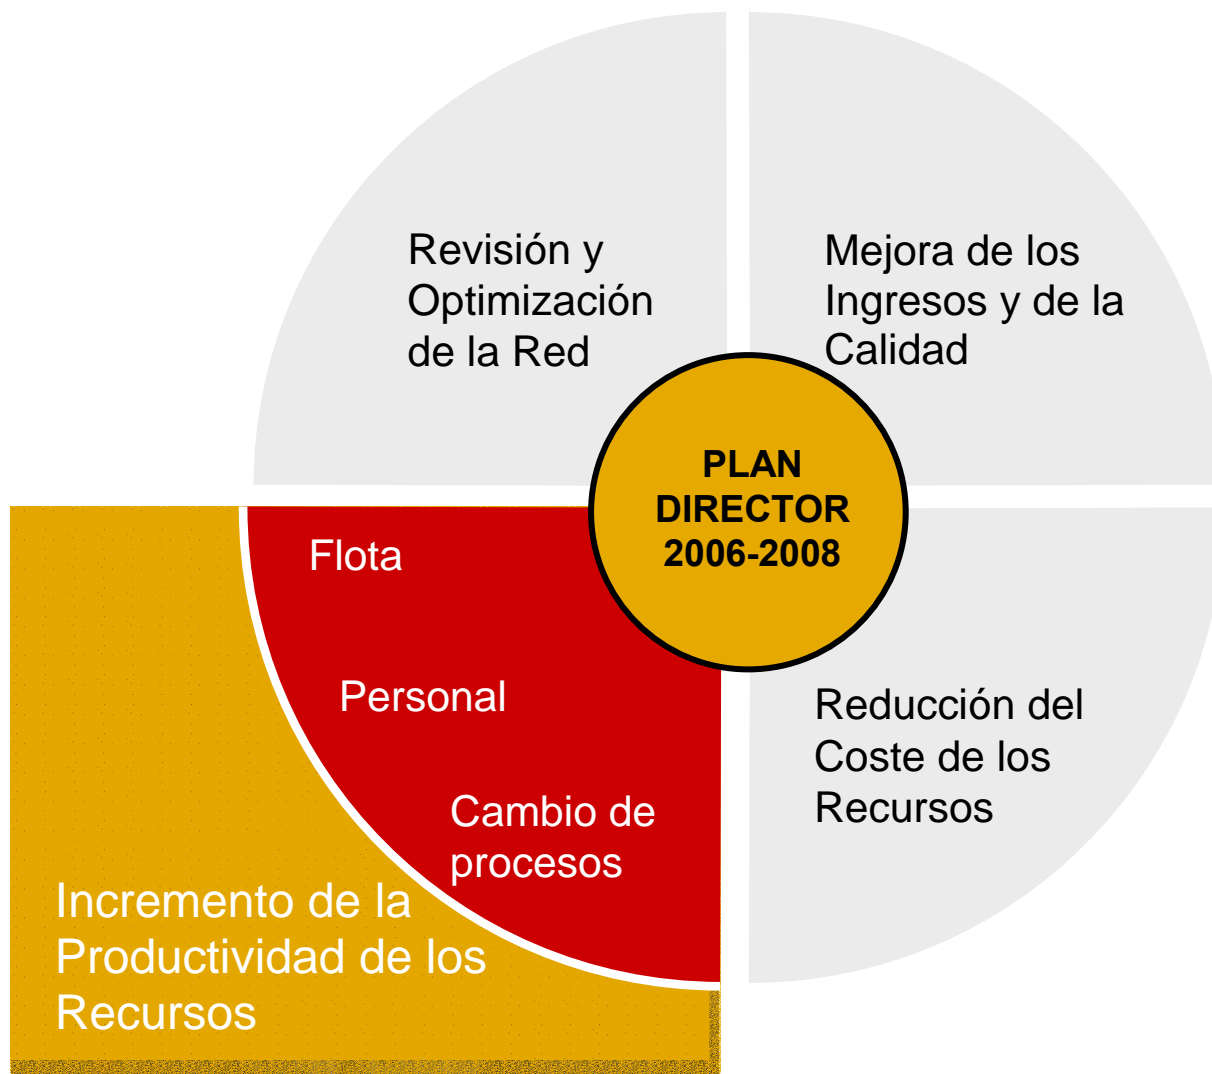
Revisión y Optimización de la Red

Mejora de los Ingresos y de la Calidad

PLAN DIRECTOR 2006-2008

Flota

Personal

Cambio de procesos

Reducción del Coste de los Recursos

Incremento de la Productividad de los Recursos